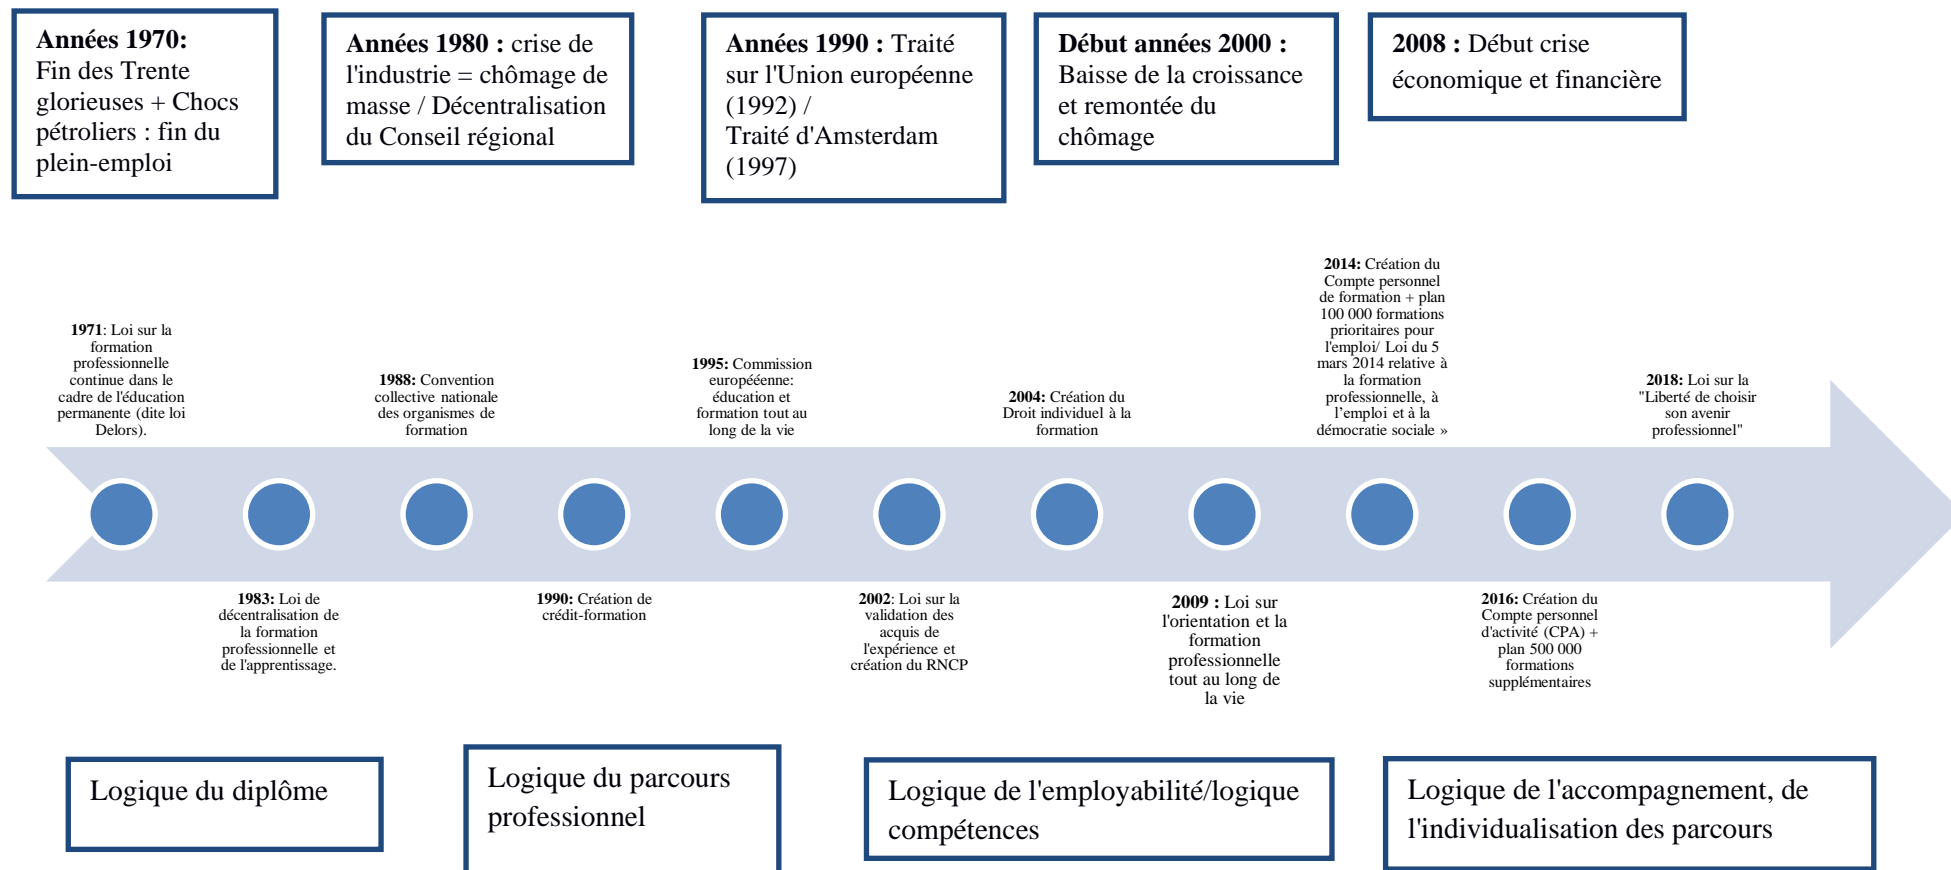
**Années 1970:** Fin des Trente glorieuses + Chocs pétroliers : fin du plein-emploi

**Années 1980 :** crise de l'industrie = chômage de masse / Décentralisation du Conseil régional

**Années 1990 :** Traité sur l'Union européenne (1992) / Traité d'Amsterdam (1997)

**Début années 2000 :** Baisse de la croissance et remontée du chômage

**2008 :** Début crise économique et financière

**1971**: Loi sur la formation professionnelle continue dans le cadre de l'éducation permanente (dite loi Delors).

**1988:** Convention collective nationale des organismes de formation

**1995:** Commission europééenne: éducation et formation tout au long de la vie

**2004:** Création du Droit individuel à la formation

**2014:** Création du Compte personnel de formation + plan 100 000 formations prioritaires pour l'emploi/ Loi du 5 mars 2014 relative à la formation professionnelle, à l'emploi et à la démocratie sociale »

**2018:** Loi sur la "Liberté de choisir son avenir professionnel"

**1983:** Loi de décentralisation de la formation professionnelle et de l'apprentissage.

**1990:** Création de crédit-formation

**2002:** Loi sur la validation des acquis de l'expérience et création du RNCP

**2009 :** Loi sur l'orientation et la formation professionnelle tout au long de la vie

**2016:** Création du Compte personnel d'activité (CPA) + plan 500 000 formations supplémentaires

Logique du diplôme

Logique du parcours professionnel

Logique de l'employabilité/logique compétences

Logique de l'accompagnement, de l'individualisation des parcours